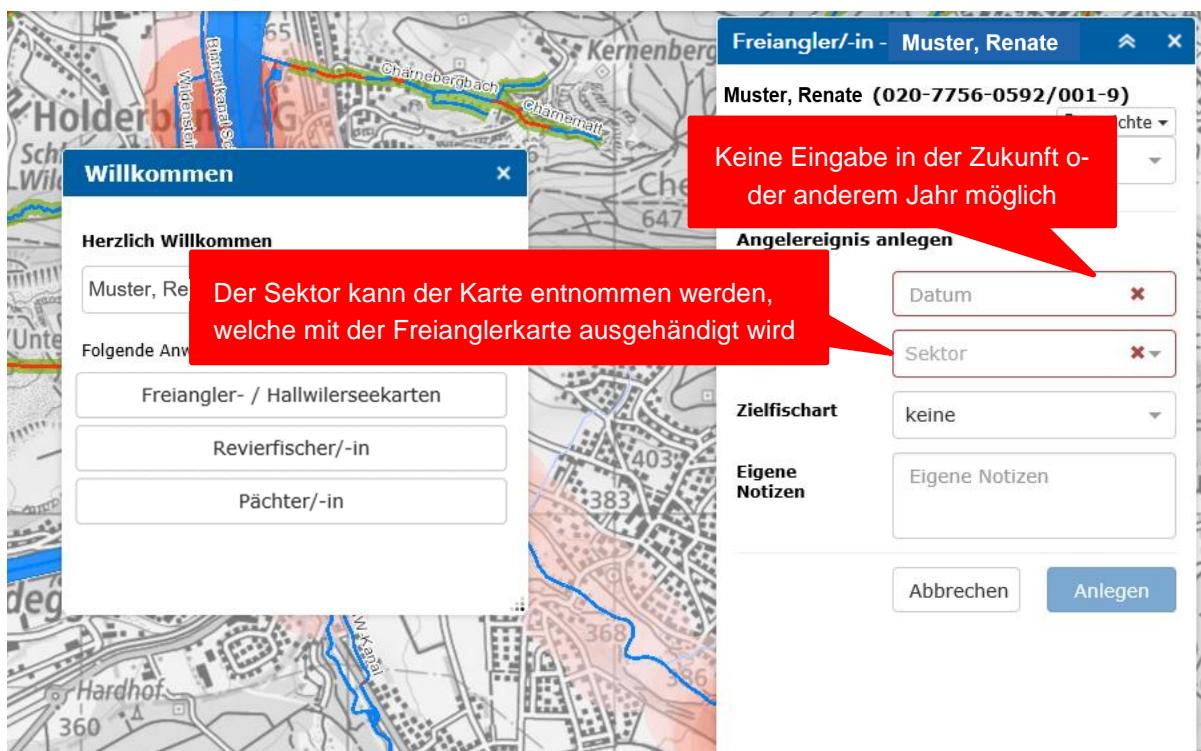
Holderb
Sch
Wil
Unte
deg
Hardhof
360
Kernenberg
Charnebergbach
Charnematt
Che
647
403
383
368
386
W.-Kanal

Willkommen ×

Herzlich Willkommen

Muster, Re

Folgende Anw

Freiangler- / Hallwilerseekarten

Revierfischer/-in

Pächter/-in

Freiangler/-in - Muster, Renate

Muster, Renate (020-7756-0592/001-9)

chte

Keine Eingabe in der Zukunft oder anderem Jahr möglich

Angelereignis anlegen

Der Sektor kann der Karte entnommen werden, welche mit der Freianglerkarte ausgehändigt wird

Datum

Sektor

Zielfischart keine

Eigene Notizen

Eigene Notizen

Abbrechen

Anlegen